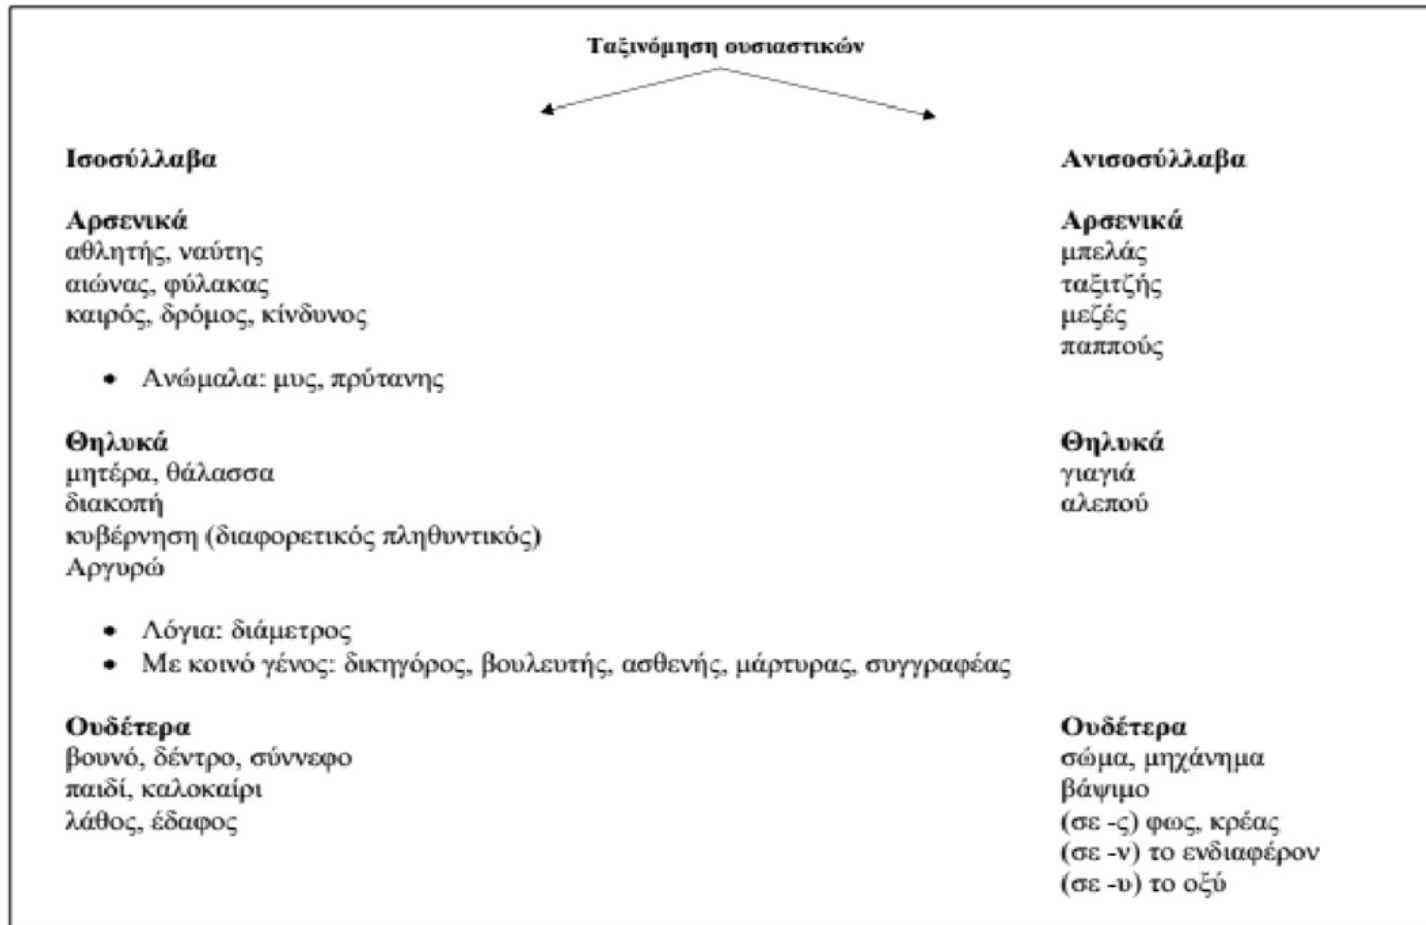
Ταξινόμηση ουσιαστικών

Ισοσύλλαβα

Αρσενικά
αθλητής, ναύτης
αιώνας, φύλακας
καιρός, δρόμος, κίνδυνος

• Ανώμαλα: μυς, πρύτανης

Θηλυκά
μητέρα, θάλασσα
διακοπή
κυβέρνηση (διαφορετικός πληθυντικός)
Αργυρώ

• Λόγια: διάμετρος
• Με κοινό γένος: δικηγόρος, βουλευτής, ασθενής, μάρτυρας, συγγραφέας

Ουδέτερα
βουνό, δέντρο, σύννεφο
παιδί, καλοκαίρι
λάθος, έδαφος

Ανισοσύλλαβα

Αρσενικά
μπελάς
ταξιτζής
μεζές
παππούς

Θηλυκά
γιαγιά
αλεπού

Ουδέτερα
σώμα, μηχάνημα
βάψιμο
(σε -ς) φως, κρέας
(σε -ν) το ενδιαφέρον
(σε -υ) το οξύ